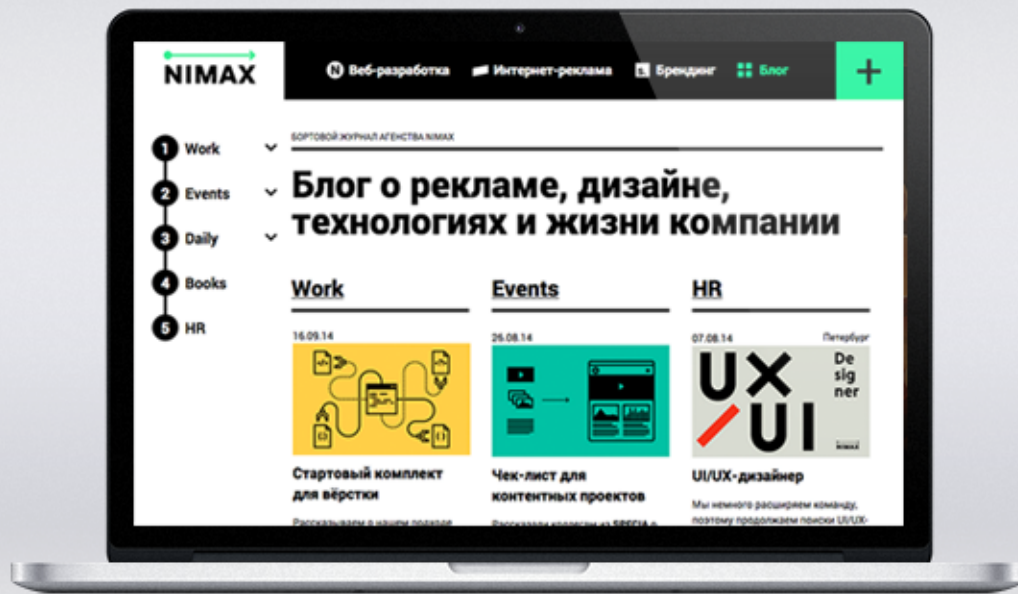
NIMAX

Веб-разработка Интернет-реклама Брендинг Блог +

1 Work
2 Events
3 Daily
4 Books
5 HR

БОРТОВОЙ ЖУРНАЛ АГЕНТСТВА NIMAX

Блог о рекламе, дизайне, технологиях и жизни компании

Work

16.09.14

Стартовый комплект для вёрстки

Рассказываем о нашем подходе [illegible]

Events

26.08.14

Чек-лист для контентных проектов

Рассказали коллегам из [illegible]

HR

07.08.14 Петербург

UX UI Designer

UI/UX-дизайнер

Мы немного расширяем команду, поэтому объявляем поиски UI/UX-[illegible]